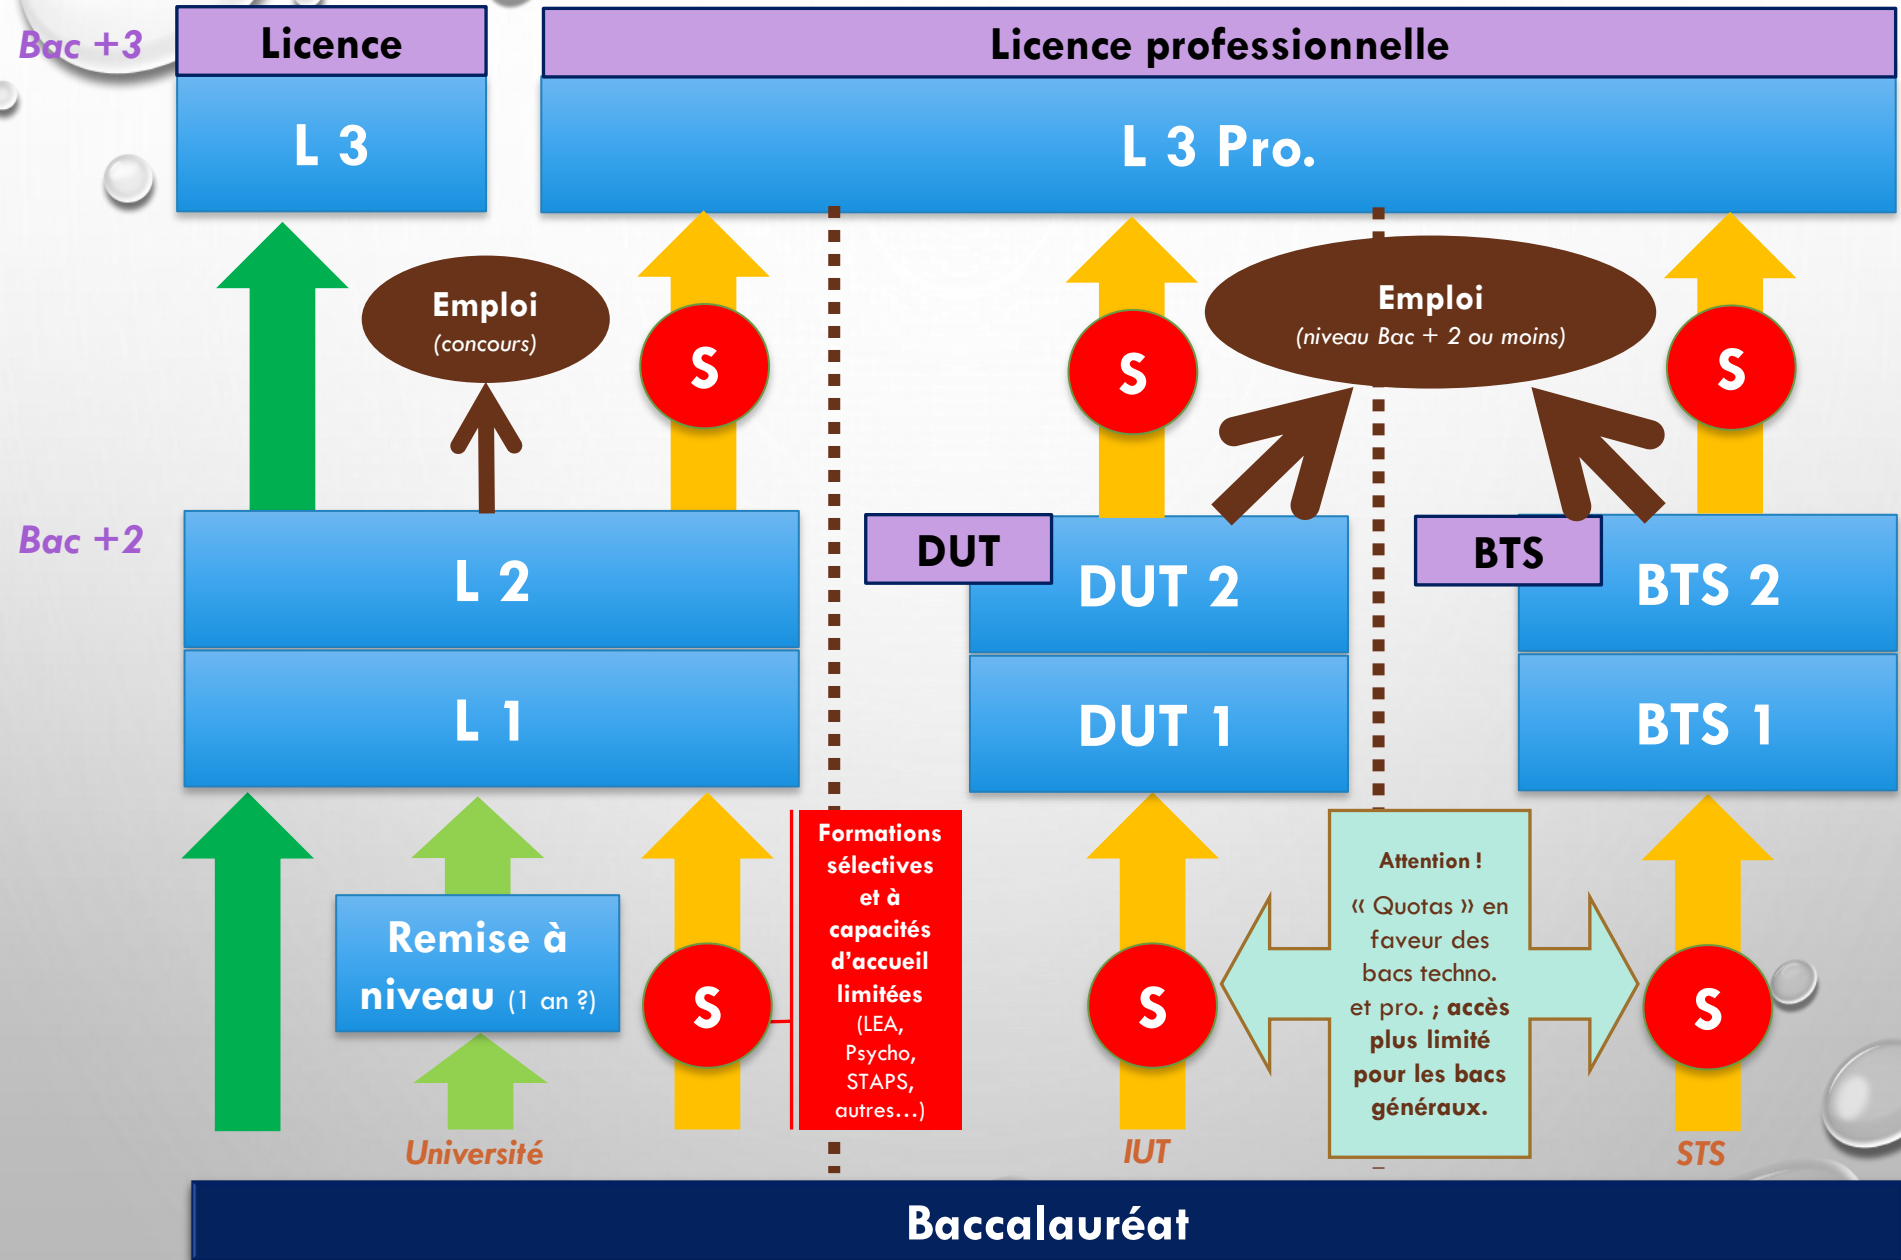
Bac +3

Licence

L 3

Licence professionnelle

L 3 Pro.

Emploi
(concours)

S

S

Emploi
(niveau Bac + 2 ou moins)

S

Bac +2

L 2

DUT

DUT 2

BTS

BTS 2

L 1

DUT 1

BTS 1

Remise à niveau (1 an ?)

S

Formations sélectives et à capacités d'accueil limitées (LEA, Psycho, STAPS, autres…)

S

Attention !
« Quotas » en faveur des bacs techno. et pro. ; accès plus limité pour les bacs généraux.

S

Université

IUT

STS

Baccalauréat